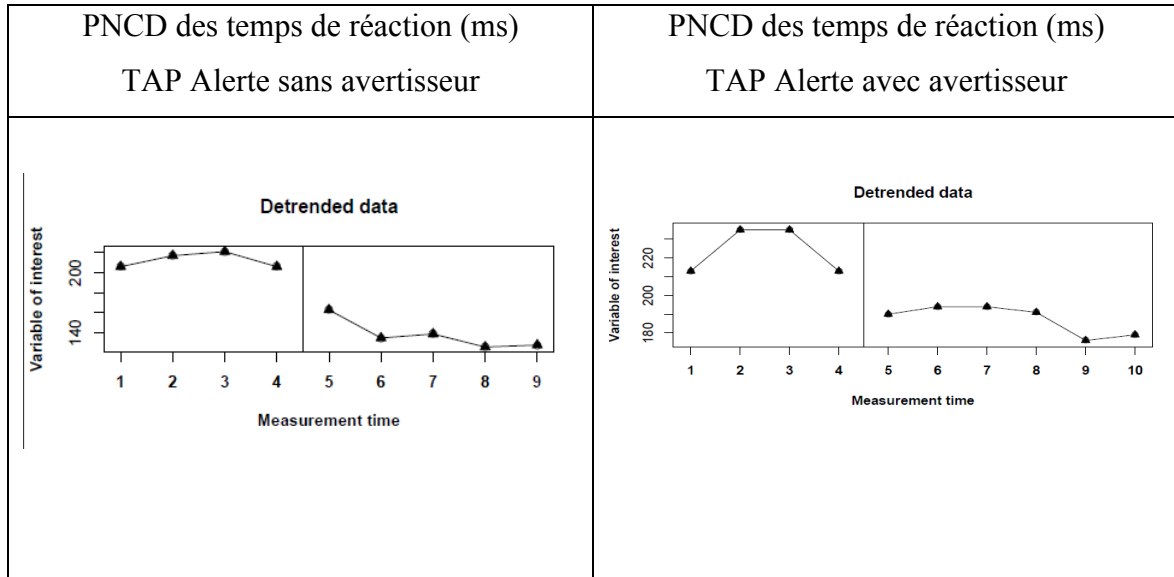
| PNCD des temps de réaction (ms) TAP Alerte sans avertisseur | PNCD des temps de réaction (ms) TAP Alerte avec avertisseur |
|---|---|
| Detrended data<br>Variable of interest<br>200<br>140<br>1 2 3 4 5 6 7 8 9<br>Measurement time | Detrended data<br>Variable of interest<br>220<br>200<br>180<br>1 2 3 4 5 6 7 8 9 10<br>Measurement time |